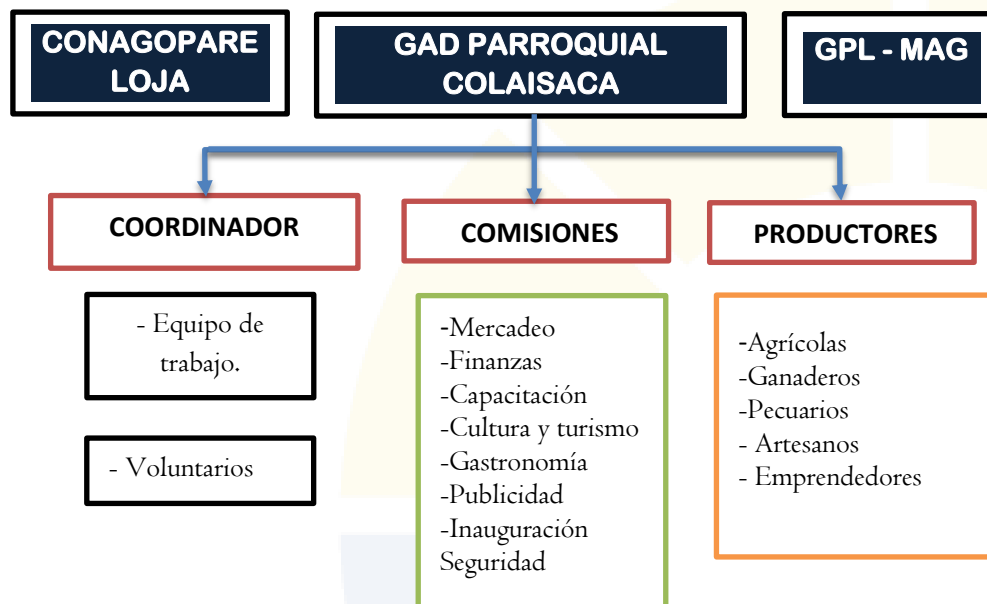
CONAGOPARE LOJA

GAD PARROQUIAL COLAISACA

GPL - MAG

COORDINADOR

COMISIONES

PRODUCTORES

- Equipo de trabajo.

- Voluntarios

-Mercadeo
-Finanzas
-Capacitación
-Cultura y turismo
-Gastronomía
-Publicidad
-Inauguración
Seguridad

-Agrícolas
-Ganaderos
-Pecuarios
- Artesanos
- Emprendedores